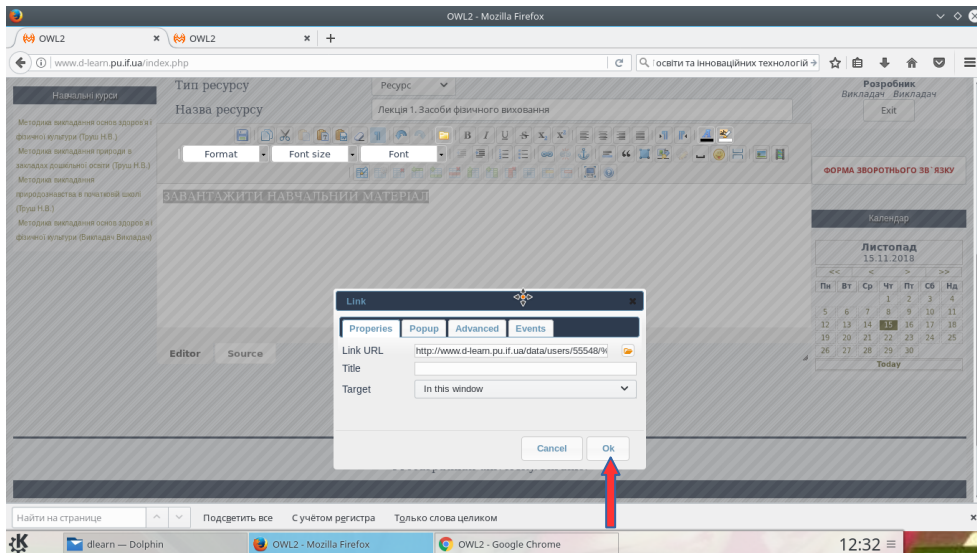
OWL2 - Mozilla Firefox

OWL2 × OWL2 × +

www.d-learn.pu.if.ua/index.php

освіта та інноваційних технологій →

Навчальні курси

Методика викладання основ здоров'я і фізичної культури (Труш Н.В.)

Методика викладання природи в закладах дошкільної освіти (Труш Н.В.)

Методика викладання природознавства в початковій школі (Труш Н.В.)

Методика викладання основ здоров'я і фізичної культури (Викладач Викладач)

Тип ресурсу Ресурс

Назва ресурсу Лекція 1. Засоби фізичного виховання

Format Font size Font

ЗАВАНТАЖИТИ НАВЧАЛЬНИЙ МАТЕРІАЛ

Editor Source

Розробник
Викладач Викладач
Exit

ФОРМА ЗВОРОТНЬОГО ЗВ`ЯЗКУ

Календар

Листопад
15.11.2018

| << | < | > | >> |
|---|---|---|---|

| Пн | Вт | Ср | Чт | Пт | Сб | Нд |
|---|---|---|---|---|---|---|
| | | | 1 | 2 | 3 | 4 |
| 5 | 6 | 7 | 8 | 9 | 10 | 11 |
| 12 | 13 | 14 | 15 | 16 | 17 | 18 |
| 19 | 20 | 21 | 22 | 23 | 24 | 25 |
| 26 | 27 | 28 | 29 | 30 | | |

Today

Link

Properies Popup Advanced Events

Link URL http://www.d-learn.pu.if.ua/data/users/55548/%

Title

Target In this window

Cancel Ok

Найти на странице Подсветить все С учётом регистра Только слова целиком

dlearn — Dolphin OWL2 - Mozilla Firefox OWL2 - Google Chrome 12:32